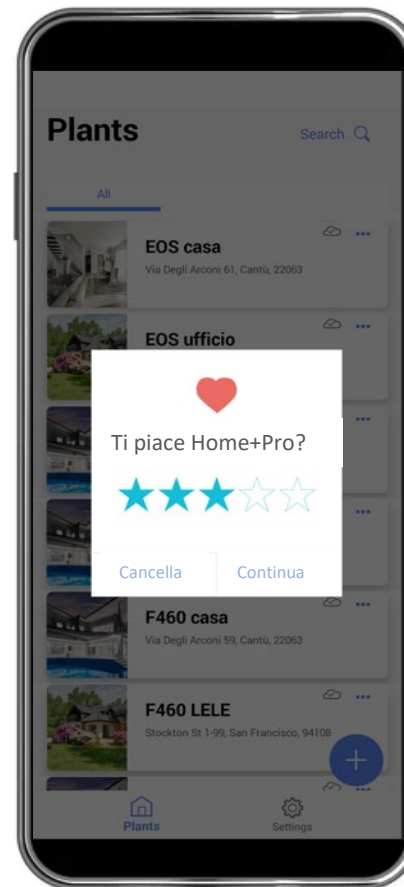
Plants

Search

All

EOS casa
Via Degli Arconi 61, Cantù, 22063

EOS ufficio

Ti piace Home+Pro?

Cancella

Continua

F460 casa
Via Degli Arconi 59, Cantù, 22063

F460 LELE
Stockton St 1-99, San Francisco, 94108

Plants

Settings